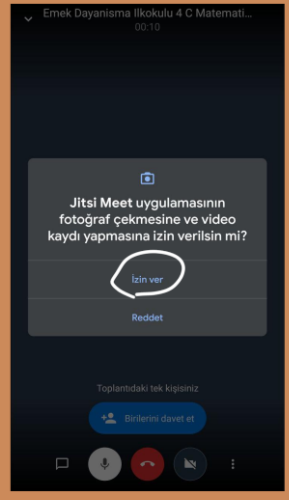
Emek Dayanisma Ilkokulu 4 C Matemati...
00:10

Jitsi Meet uygulamasının fotoğraf çekmesine ve video kaydı yapmasına izin verilsin mi?

İzin ver

Reddet

Toplantıdaki tek kişisiniz

Birilerini davet et